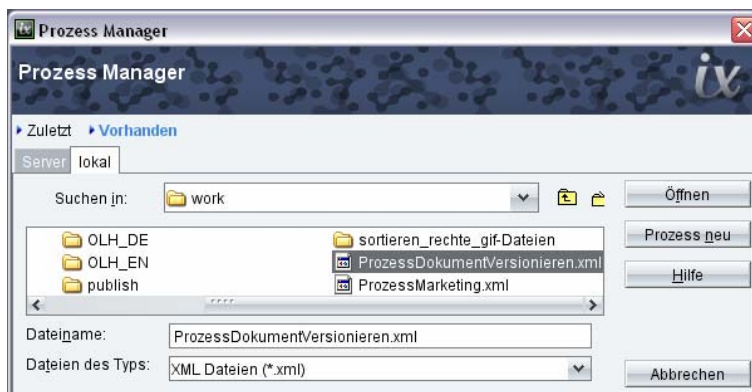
Prozess Manager

Prozess Manager

ix

Zuletzt Vorhanden

Server lokal

Suchen in: work

Öffnen

Prozess neu

Hilfe

OLH_DE
OLH_EN
publish
sortieren_rechte_gif-Dateien
ProzessDokumentVersionieren.xml
ProzessMarketing.xml

Dateiname: ProzessDokumentVersionieren.xml

Dateien des Typs: XML Dateien (*.xml)

Abbrechen